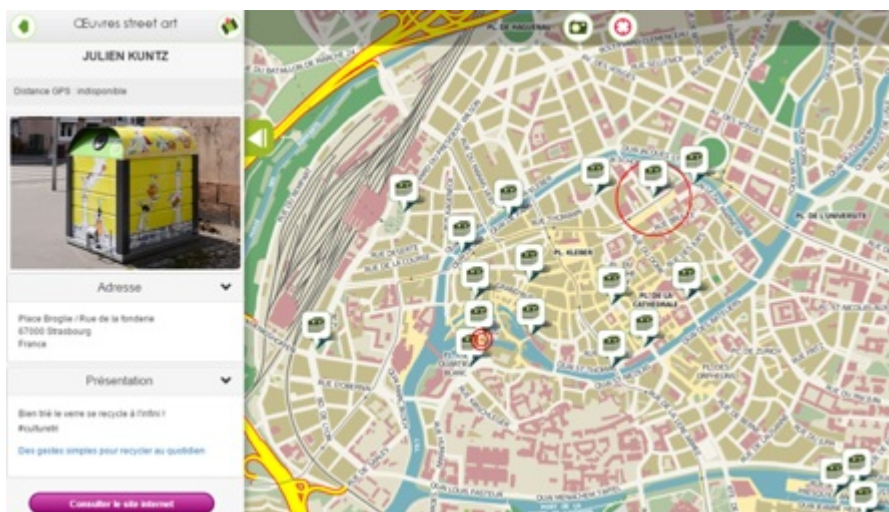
Œuvres street art

JULIEN KUNTZ

Distance GPS : indisponible

Adresse

Place Broglie / Rue de la fonderie
67000 Strasbourg
France

Présentation

Bien trié le verre se recycle à l'infini !
#culturetri

Des gestes simples pour recycler au quotidien

Consulter le site internet

PL. DE HAGUENAU

PL. DE L'UNIVERSITE

PL. KLEBER

PL. DE LA CATHEDRALE

RUE THOMANN

QUAI LOUIS PASTEUR

QUAI MENACHEM TAFFEL

RUE D'OBERNAI

RUE DE ZURICH

PONT DE LA

RUE DE LA COURSE